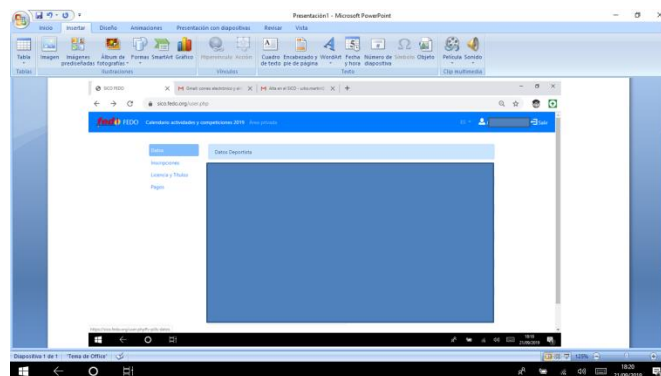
Presentación1 - Microsoft PowerPoint

Inicio Insertar Diseño Animaciones Presentación con diapositivas Revisar Vista

Tabla Imagen Imágenes prediseñadas Álbum de fotografías Formas SmartArt Gráfico Hipervínculo Acción Cuadro de texto Encabezado y pie de página WordArt Fecha y hora Número de diapositiva Símbolo Objeto Película Sonido

Tablas Ilustraciones Vínculos Texto Clip multimedia

SICO FEDO

Gmail: correo electrónico y el

Alta en el SICO - sabomartin

sico.fedo.org/user.php

FEDO Calendario actividades y competiciones 2019 Área privada

Salir

Datos

Inscripciones

Licencia y Tfnoka

Pagos

Datos Deportista

Diapositiva 1 de 1 "Tema de Office"

125%

18:20

11/06/2019